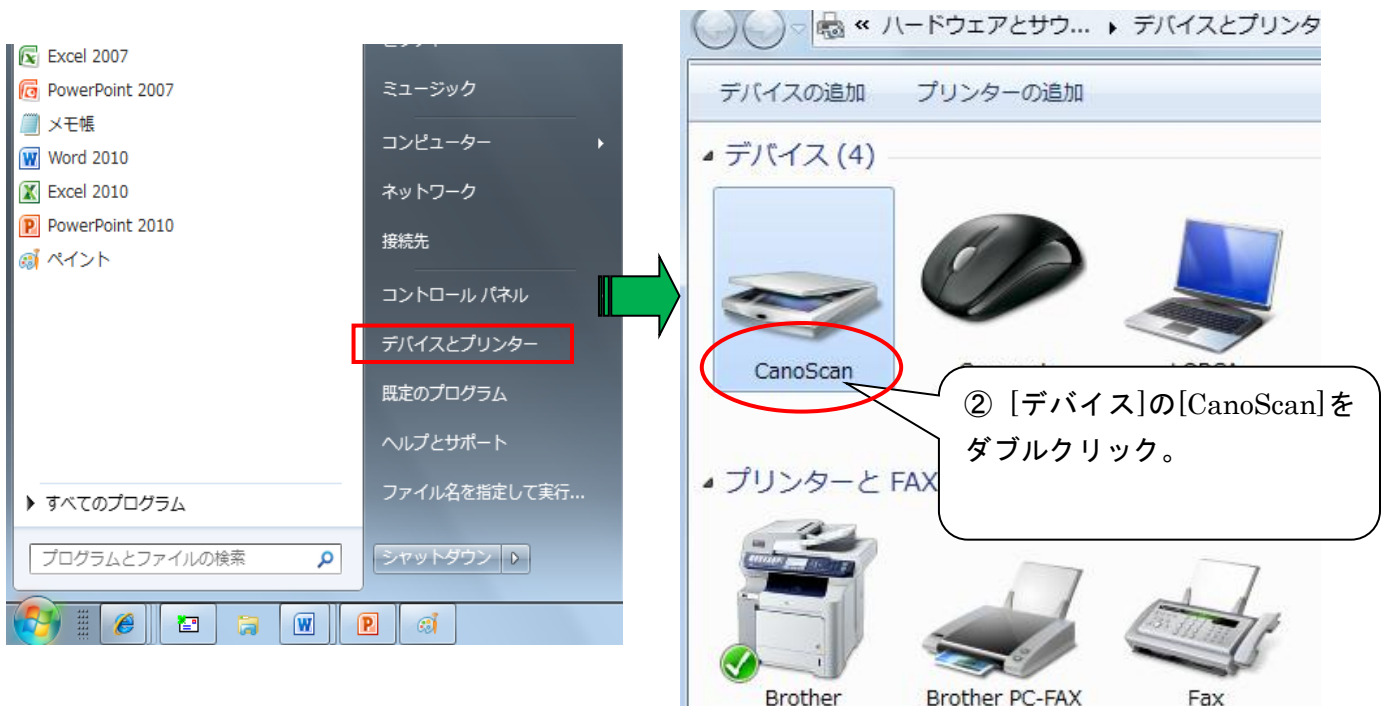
Excel 2007
PowerPoint 2007
メモ帳
Word 2010
Excel 2010
PowerPoint 2010
ペイント

すべてのプログラム

プログラムとファイルの検索

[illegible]
ミュージック
コンピューター
ネットワーク
接続先
コントロール パネル
デバイスとプリンター
既定のプログラム
ヘルプとサポート
ファイル名を指定して実行...
シャットダウン

« ハードウェアとサウ... ▸ デバイスとプリンタ

デバイスの追加　プリンターの追加

デバイス (4)

CanoScan

② [デバイス]の[CanoScan]をダブルクリック。

プリンターと FAX

Brother
Brother PC-FAX
Fax